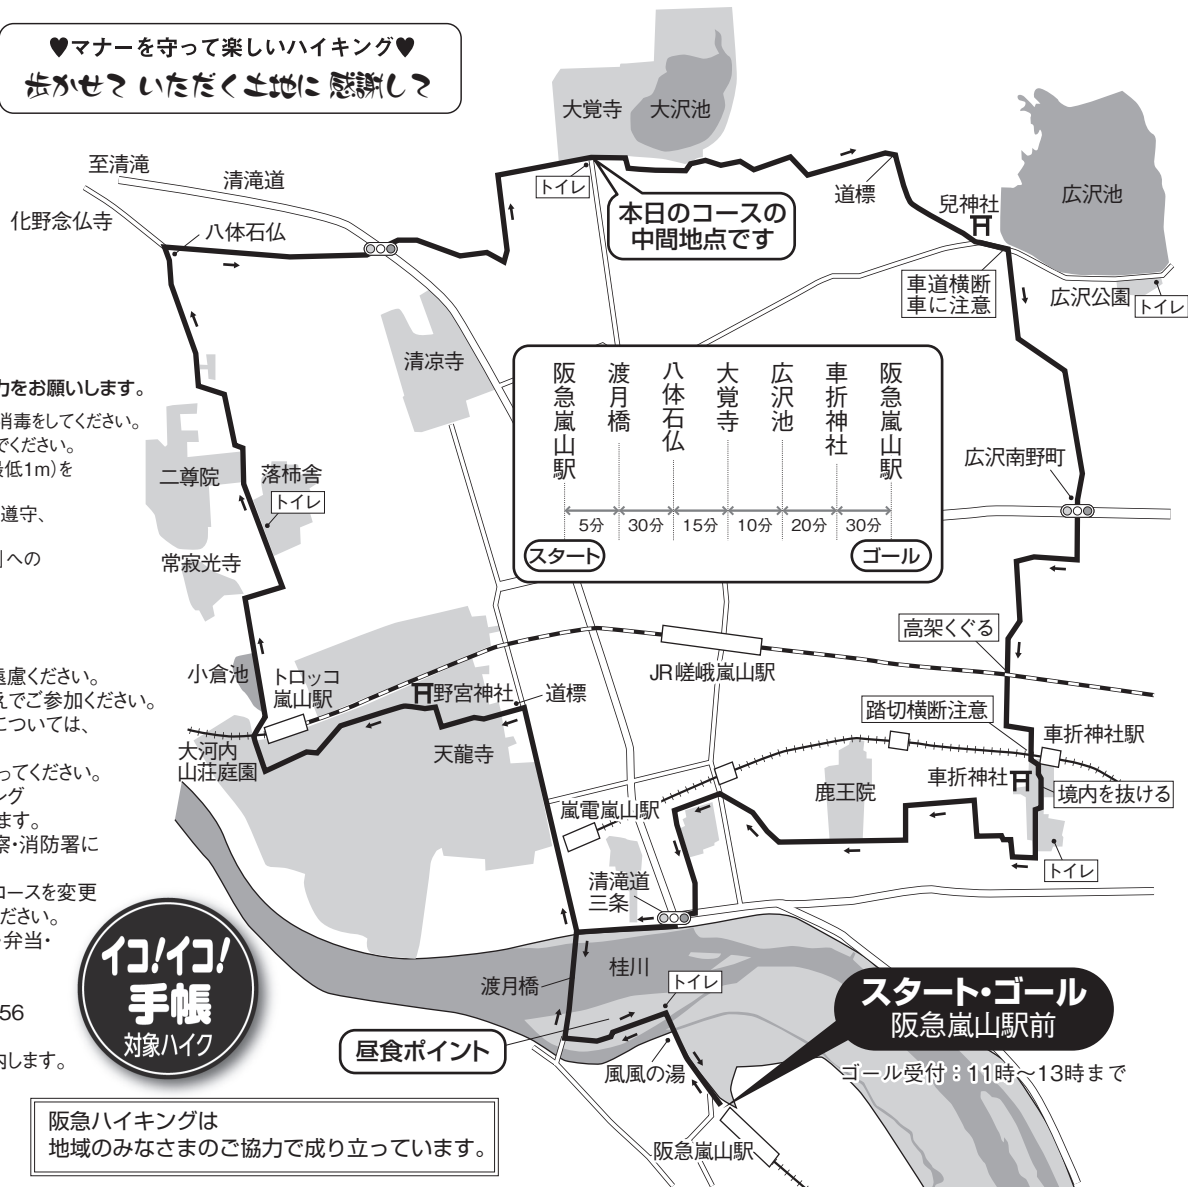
♥マナーを守って楽しいハイキング♥
歩かせて いただく土地に 感謝して

大覚寺 大沢池

至清滝
清滝道
化野念仏寺
八体石仏
トイレ
本日のコースの中間地点です
道標
児神社
広沢池
車道横断車に注意
広沢公園 トイレ

力をお願いします。
消毒をしてください。
でください。
最低1m)を
遵守、
]への

清涼寺

| 阪急嵐山駅 | 渡月橋 | 八体石仏 | 大覚寺 | 広沢池 | 車折神社 | 阪急嵐山駅 |
|---|---|---|---|---|---|---|
| 5分 | 30分 | 15分 | 10分 | 20分 | 30分 | |

スタート
ゴール

広沢南野町
二尊院
落柿舎
トイレ
常寂光寺
高架くぐる
小倉池
トロッコ嵐山駅
野宮神社
道標
JR嵯峨嵐山駅
慮ください。
気でご参加ください。
こついては、
大河内山荘庭園
天龍寺
踏切横断注意
車折神社駅
ってください。
ング
ます。
察・消防署に
嵐電嵐山駅
鹿王院
車折神社
境内を抜ける
トイレ
コースを変更
ださい。
弁当・
清滝道三条
イコ!イコ!手帳 対象ハイク
渡月橋
桂川
トイレ
56
内します。
昼食ポイント
スタート・ゴール
阪急嵐山駅前
ゴール受付:11時～13時まで
風風の湯
阪急ハイキングは
地域のみなさまのご協力で成り立っています。
阪急嵐山駅